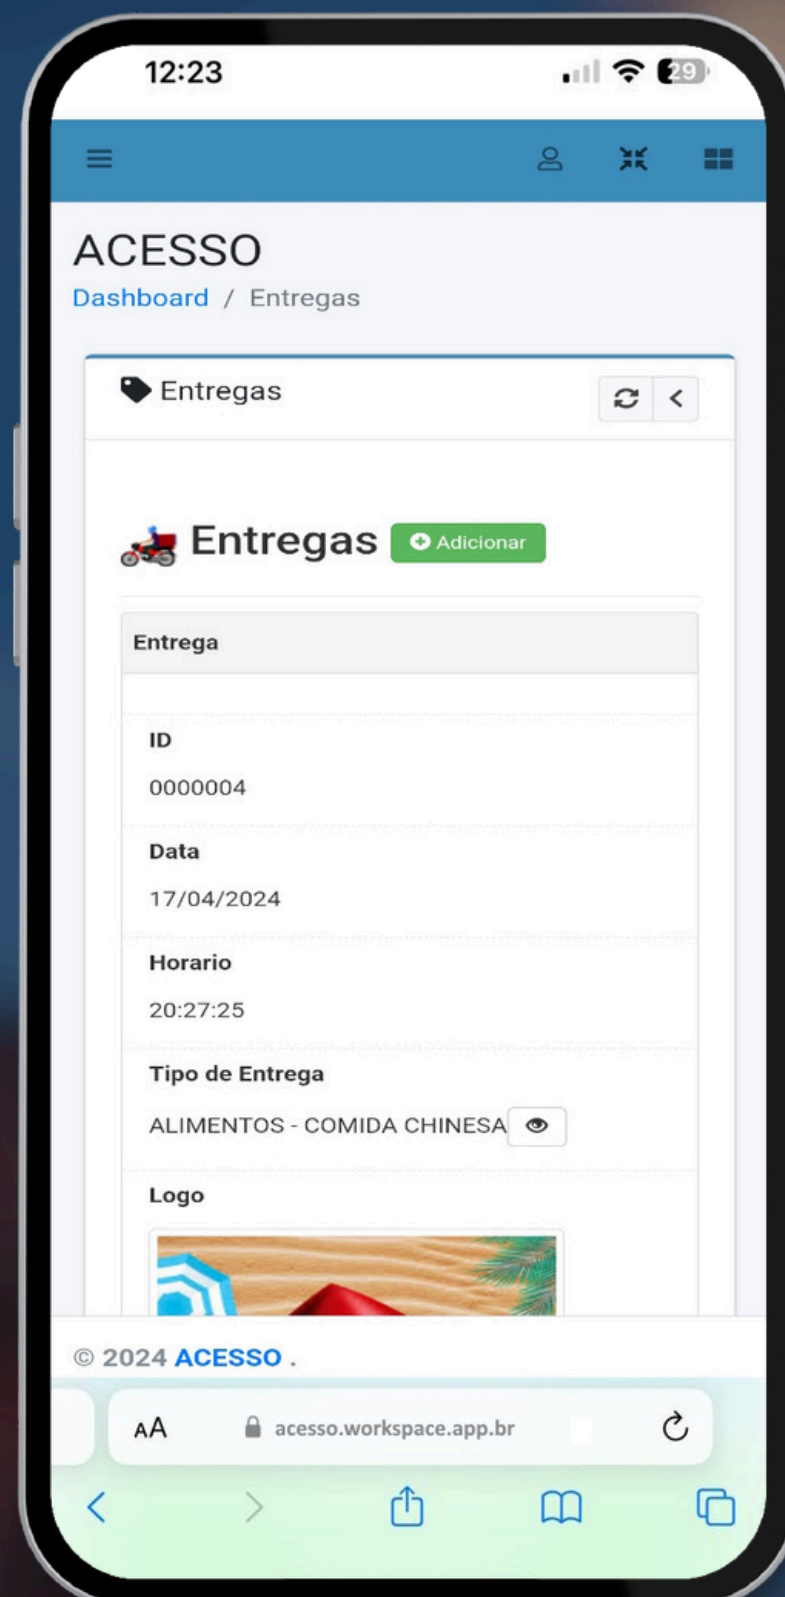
12:23

29

ACESSO

Dashboard / Entregas

Entregas

Entregas Adicionar

Entrega

ID

0000004

Data

17/04/2024

Horario

20:27:25

Tipo de Entrega

ALIMENTOS - COMIDA CHINESA

Logo

© 2024 ACESSO .

AA acesso.workspace.app.br